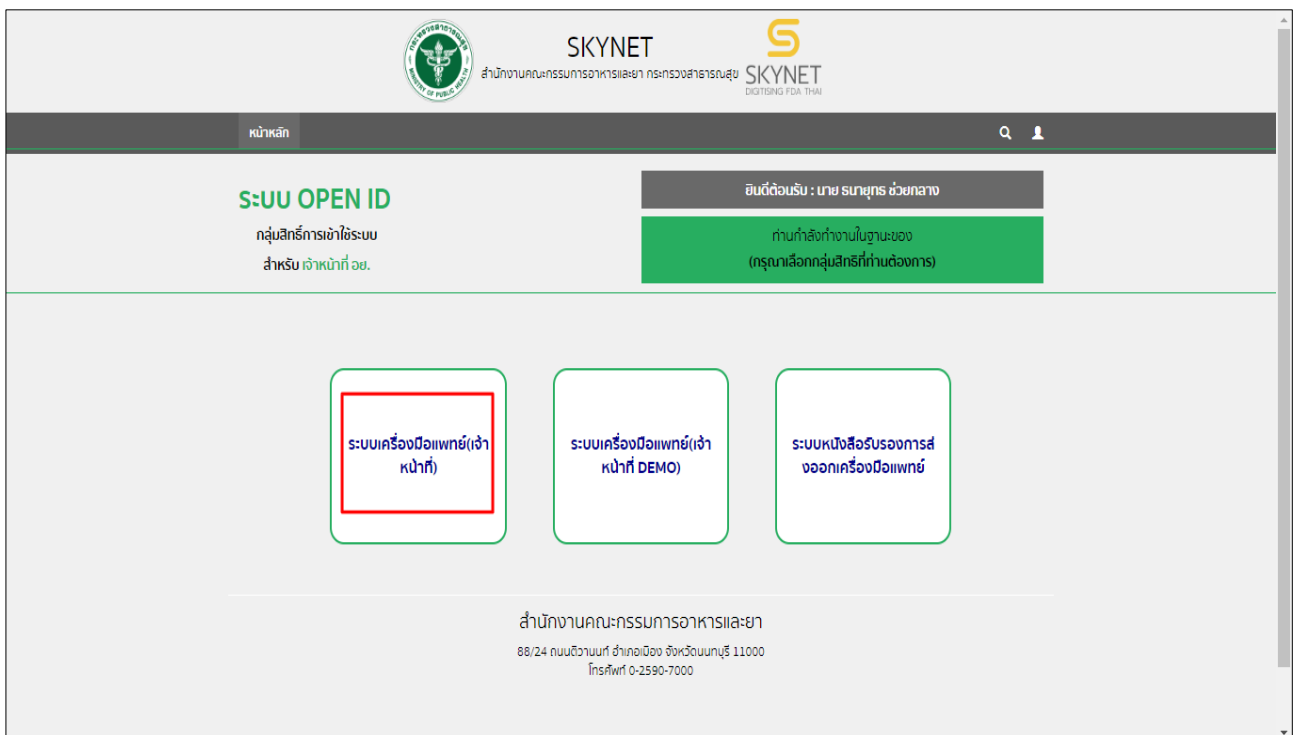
SKYNET
สำนักงานคณะกรรมการอาหารและยา กระทรวงสาธารณสุข
SKYNET
DIGITISING FDA THAI

หน้าหลัก

ระบบ OPEN ID
กลุ่มสิทธิ์การเข้าใช้ระบบ
สำหรับ เจ้าหน้าที่ อย.

ยินดีต้อนรับ : นาย ธนายุทธ ช่วยกลาง
ท่านกำลังทำงานในฐานะของ
(กรุณาเลือกกลุ่มสิทธิที่ท่านต้องการ)

ระบบเครื่องมือแพทย์(เจ้าหน้าที่)

ระบบเครื่องมือแพทย์(เจ้าหน้าที่ DEMO)

ระบบหนังสือรับรองการส่งออกเครื่องมือแพทย์

สำนักงานคณะกรรมการอาหารและยา
88/24 ถนนติวานนท์ อำเภอเมือง จังหวัดนนทบุรี 11000
โทรศัพท์ 0-2590-7000